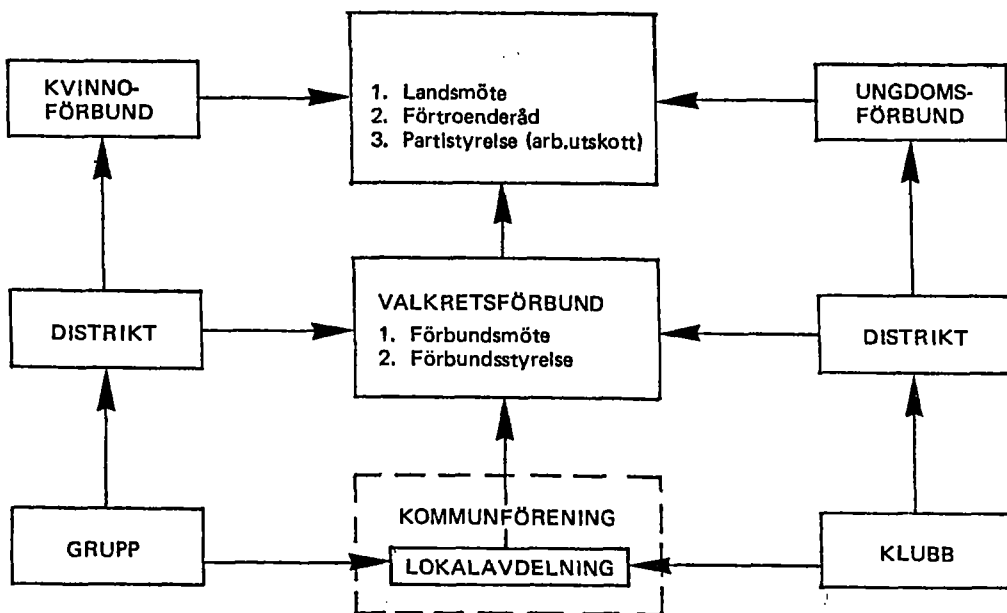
KVINNO-FÖRBUND

1. Landsmöte
2. Förtroenderåd
3. Partistyrelse (arb.utskott)

UNGDOMS-FÖRBUND

DISTRIKT

VALKRETSFÖRBUND
1. Förbundsmöte
2. Förbundsstyrelse

DISTRIKT

GRUPP

KOMMUNFÖRENING
LOKALAVDELNING

KLUBB